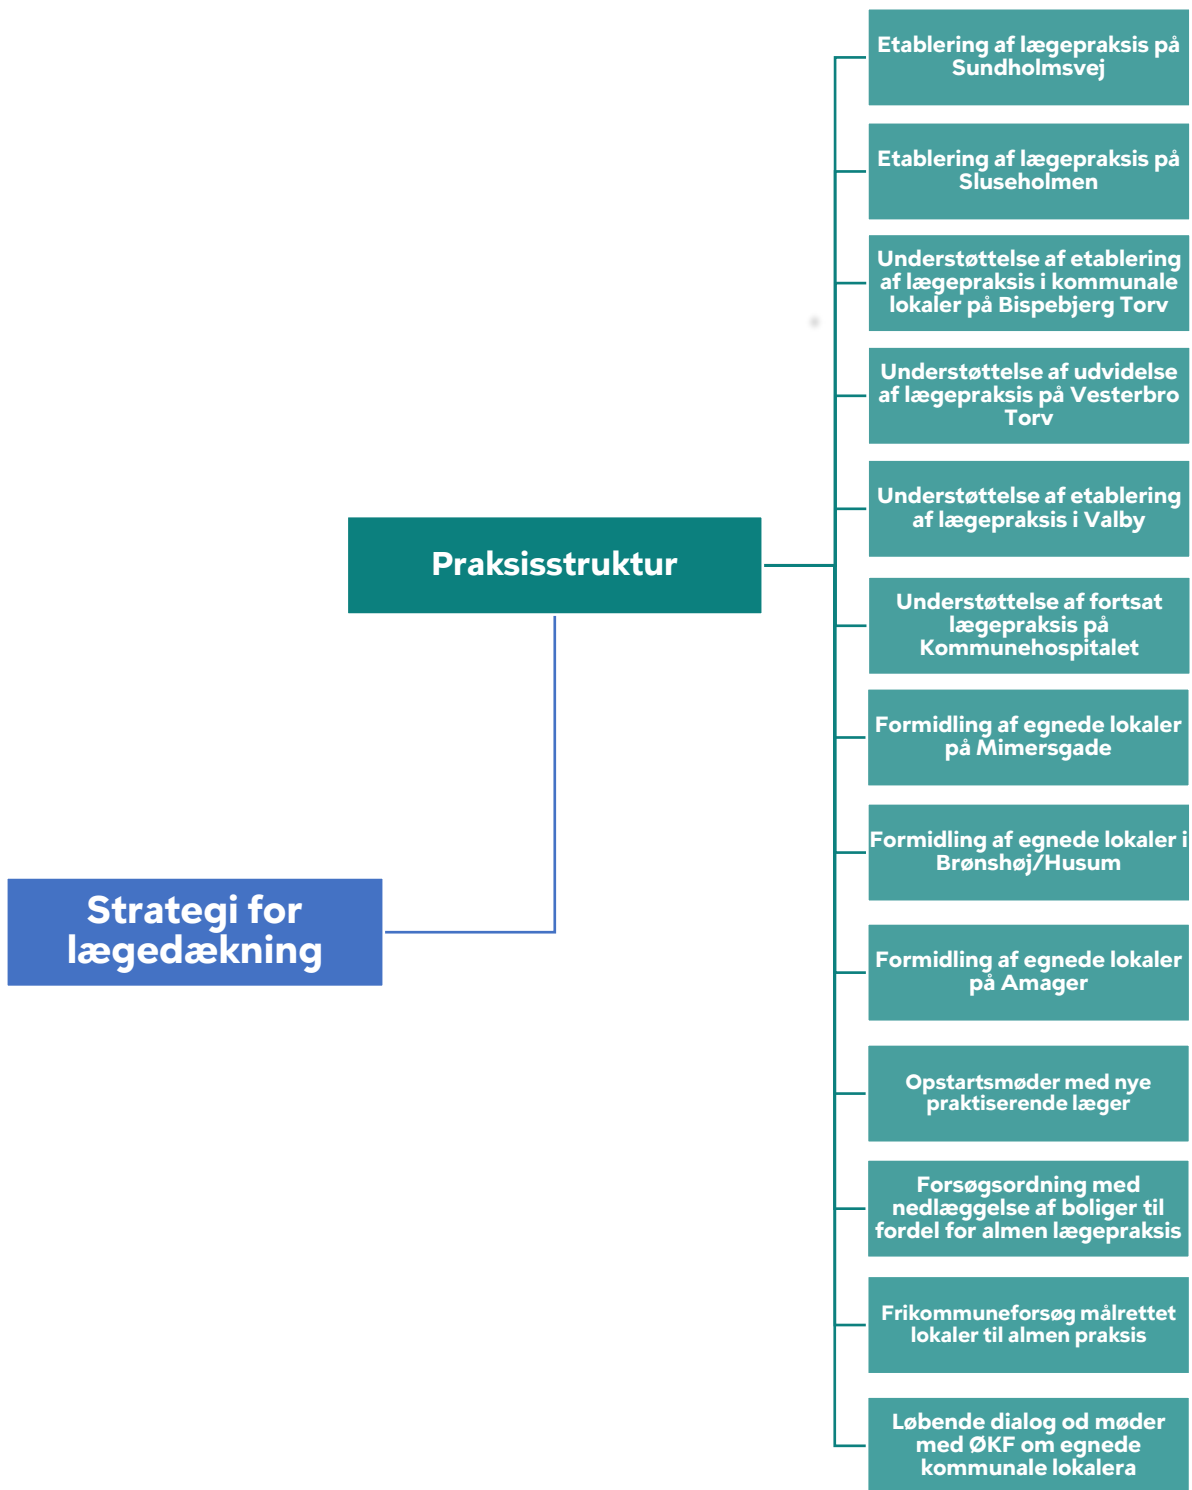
Strategi for lægedækning

Praksisstruktur

Etablering af lægepraksis på Sundholmsvej

Etablering af lægepraksis på Sluseholmen

Understøttelse af etablering af lægepraksis i kommunale lokaler på Bispebjerg Torv

Understøttelse af udvidelse af lægepraksis på Vesterbro Torv

Understøttelse af etablering af lægepraksis i Valby

Understøttelse af fortsat lægepraksis på Kommunehospitalet

Formidling af egnede lokaler på Mimersgade

Formidling af egnede lokaler i Brønshøj/Husum

Formidling af egnede lokaler på Amager

Opstartsmøder med nye praktiserende læger

Forsøgsordning med nedlæggelse af boliger til fordel for almen lægepraksis

Frikommuneforsøg målrettet lokaler til almen praksis

Løbende dialog od møder med ØKF om egnede kommunale lokalera